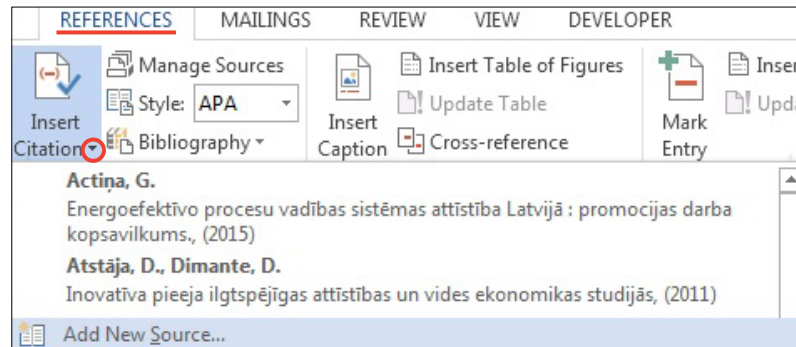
REFERENCES MAILINGS REVIEW VIEW DEVELOPER

Insert Citation

Manage Sources

Style: APA

Bibliography

Insert Caption

Insert Table of Figures

Update Table

Cross-reference

Mark Entry

Inser

Upd

Actiņa, G.
Energoefektīvo procesu vadības sistēmas attīstība Latvijā : promocijas darba kopsavilkums., (2015)

Atstāja, D., Dimante, D.
Inovatīva pieeja ilgtspējīgas attīstības un vides ekonomikas studijās, (2011)

Add New Source...